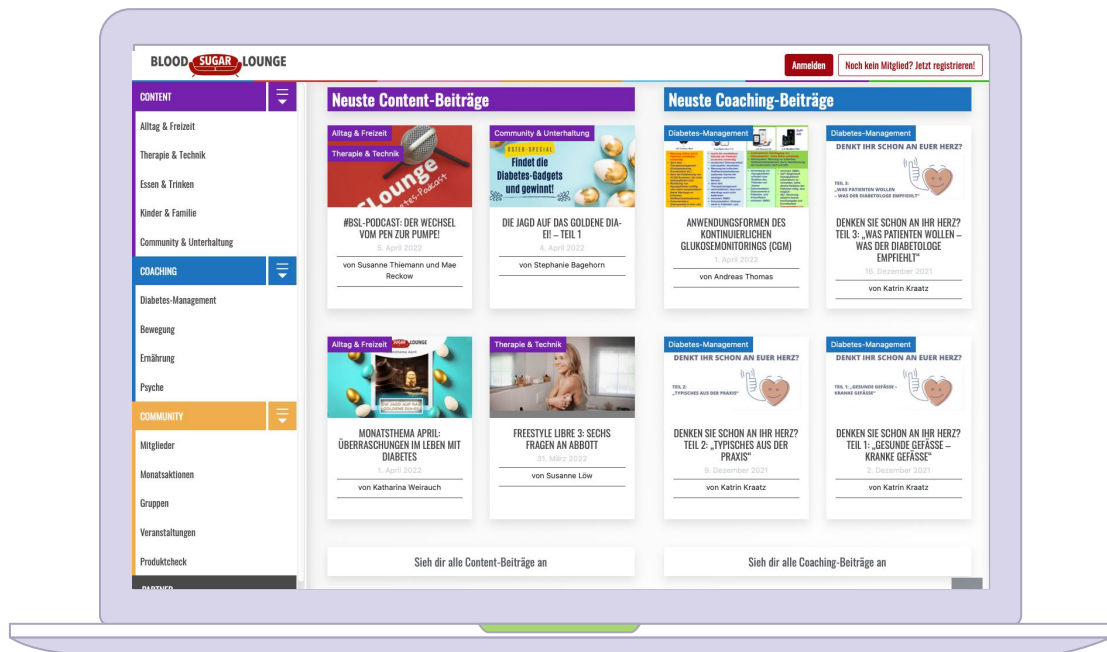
BLOOD SUGAR LOUNGE

Anmelden

Noch kein Mitglied? Jetzt registrieren!

CONTENT

Alltag & Freizeit

Therapie & Technik

Essen & Trinken

Kinder & Familie

Community & Unterhaltung

COACHING

Diabetes-Management

Bewegung

Ernährung

Psyche

COMMUNITY

Mitglieder

Monatsaktionen

Gruppen

Veranstaltungen

Produktcheck

PARTNER

Neuste Content-Beiträge

Alltag & Freizeit
Therapie & Technik

#BSL-PODCAST: DER WECHSEL VOM PEN ZUR PUMPE!
5. April 2022
von Susanne Thiemann und Mae Reckow

Community & Unterhaltung
OSTER-SPECIAL
Findet die Diabetes-Gadgets und gewinnt!

DIE JAGD AUF DAS GOLDENE DIA-EI! – TEIL 1
4. April 2022
von Stephanie Bagehorn

Alltag & Freizeit

MONATSTHEMA APRIL: ÜBERRASCHUNGEN IM LEBEN MIT DIABETES
1. April 2022
von Katharina Weirauch

Therapie & Technik

FREESTYLE LIBRE 3: SECHS FRAGEN AN ABBOTT
31. März 2022
von Susanne Löw

Sieh dir alle Content-Beiträge an

Neuste Coaching-Beiträge

Diabetes-Management

ANWENDUNGSFORMEN DES KONTINUIERLICHEN GLUKOSEMONITORINGS (CGM)
1. April 2022
von Andreas Thomas

Diabetes-Management
DENKT IHR SCHON AN EUER HERZ?
TEIL 3: „WAS PATIENTEN WOLLEN – WAS DER DIABETOLOGE EMPFIEHLT"

DENKEN SIE SCHON AN IHR HERZ? TEIL 3: „WAS PATIENTEN WOLLEN – WAS DER DIABETOLOGE EMPFIEHLT"
16. Dezember 2021
von Katrin Kraatz

Diabetes-Management
DENKT IHR SCHON AN EUER HERZ?
TEIL 2: „TYPISCHES AUS DER PRAXIS"

DENKEN SIE SCHON AN IHR HERZ? TEIL 2: „TYPISCHES AUS DER PRAXIS"
9. Dezember 2021
von Katrin Kraatz

Diabetes-Management
DENKT IHR SCHON AN EUER HERZ?
TEIL 1: „GESUNDE GEFÄSSE – KRANKE GEFÄSSE"

DENKEN SIE SCHON AN IHR HERZ? TEIL 1: „GESUNDE GEFÄSSE – KRANKE GEFÄSSE"
2. Dezember 2021
von Katrin Kraatz

Sieh dir alle Coaching-Beiträge an